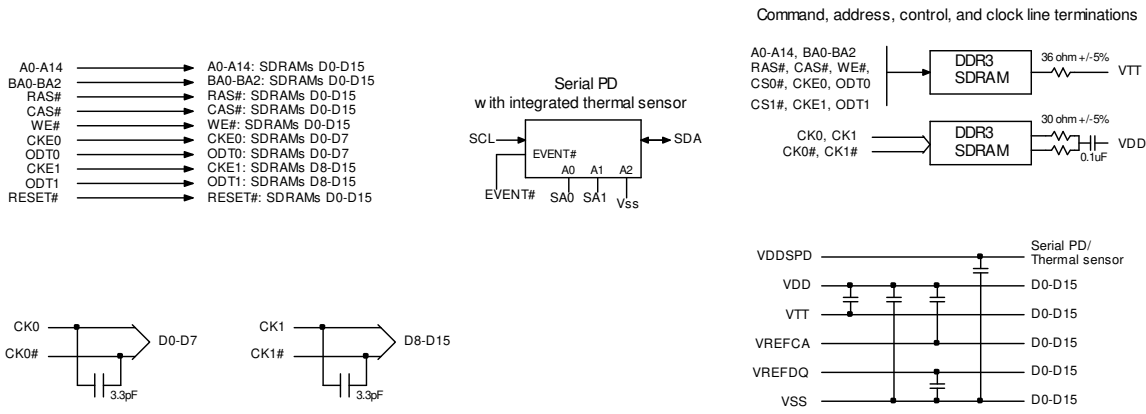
Command, address, control, and clock line terminations

A0-A14
BA0-BA2
RAS#
CAS#
WE#
CKE0
ODT0
CKE1
ODT1
RESET#

A0-A14: SDRAMs D0-D15
BA0-BA2: SDRAMs D0-D15
RAS#: SDRAMs D0-D15
CAS#: SDRAMs D0-D15
WE#: SDRAMs D0-D15
CKE0: SDRAMs D0-D7
ODT0: SDRAMs D0-D7
CKE1: SDRAMs D8-D15
ODT1: SDRAMs D8-D15
RESET#: SDRAMs D0-D15

Serial PD
with integrated thermal sensor

SCL
SDA
EVENT#
A0 A1 A2
EVENT#
SA0 SA1 Vss

A0-A14, BA0-BA2
RAS#, CAS#, WE#,
CS0#, CKE0, ODT0
CS1#, CKE1, ODT1
DDR3
SDRAM
36 ohm +/-5%
VTT

CK0, CK1
CK0#, CK1#
DDR3
SDRAM
30 ohm +/-5%
VDD
0.1uF

CK0
CK0#
D0-D7
3.3pF

CK1
CK1#
D8-D15
3.3pF

VDDSPD
Serial PD/
Thermal sensor
VDD
D0-D15
VTT
D0-D15
VREFCA
D0-D15
VREFDQ
D0-D15
VSS
D0-D15